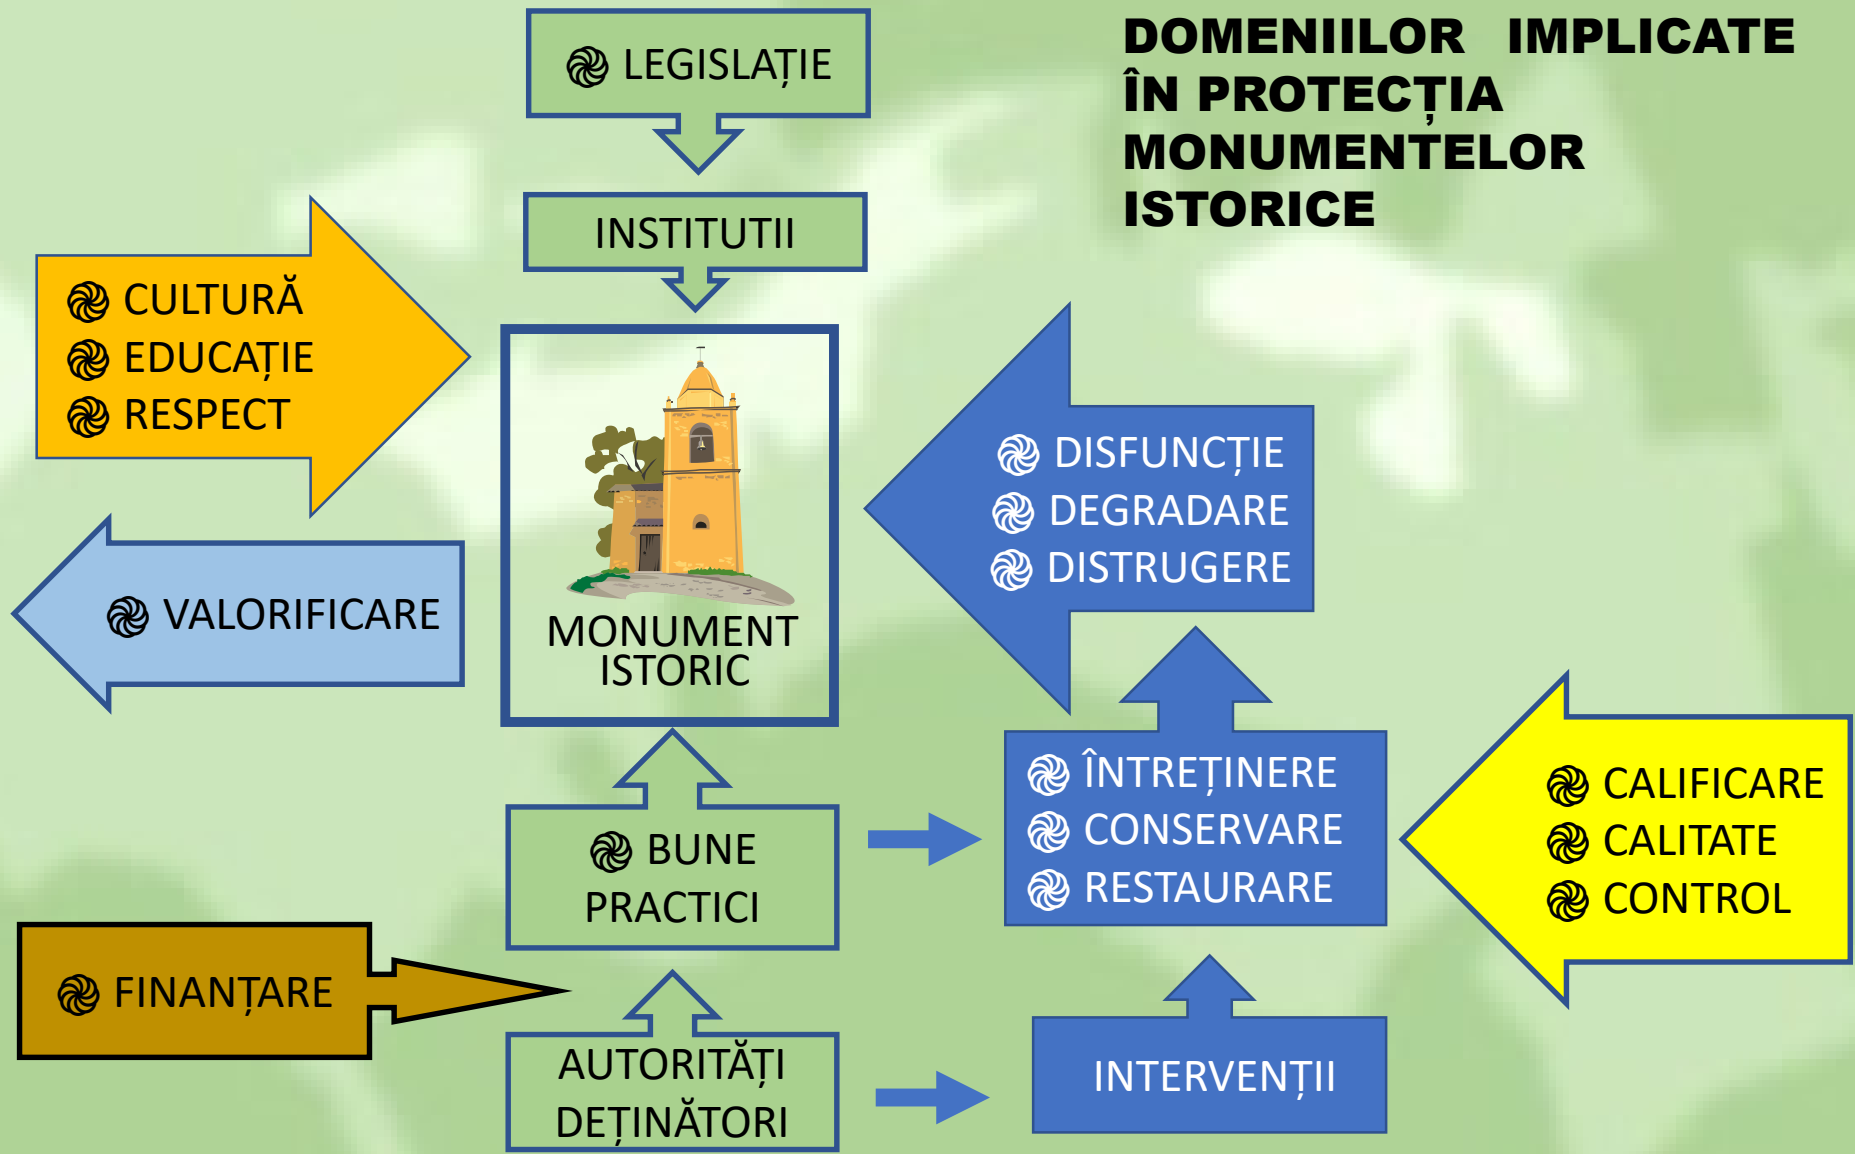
DOMENIILOR IMPLICATE ÎN PROTECȚIA MONUMENTELOR ISTORICE

LEGISLAȚIE

INSTITUTII

CULTURĂ
EDUCAȚIE
RESPECT

VALORIFICARE

MONUMENT ISTORIC

DISFUNCȚIE
DEGRADARE
DISTRUGERE

ÎNTREȚINERE
CONSERVARE
RESTAURARE

CALIFICARE
CALITATE
CONTROL

BUNE PRACTICI

FINANȚARE

AUTORITĂȚI DEȚINĂTORI

INTERVENȚII